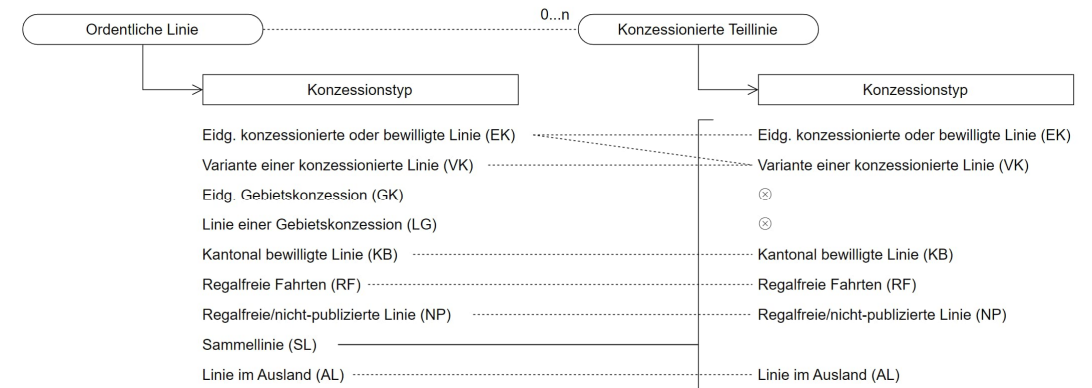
Ordentliche Linie

0...n

Konzessionierte Teillinie

Konzessionstyp

Konzessionstyp

Eidg. konzessionierte oder bewilligte Linie (EK)
Variante einer konzessionierte Linie (VK)
Eidg. Gebietskonzession (GK)
Linie einer Gebietskonzession (LG)
Kantonal bewilligte Linie (KB)
Regalfreie Fahrten (RF)
Regalfreie/nicht-publizierte Linie (NP)
Sammellinie (SL)
Linie im Ausland (AL)

Eidg. konzessionierte oder bewilligte Linie (EK)
Variante einer konzessionierte Linie (VK)
⊗
⊗
Kantonal bewilligte Linie (KB)
Regalfreie Fahrten (RF)
Regalfreie/nicht-publizierte Linie (NP)
Linie im Ausland (AL)